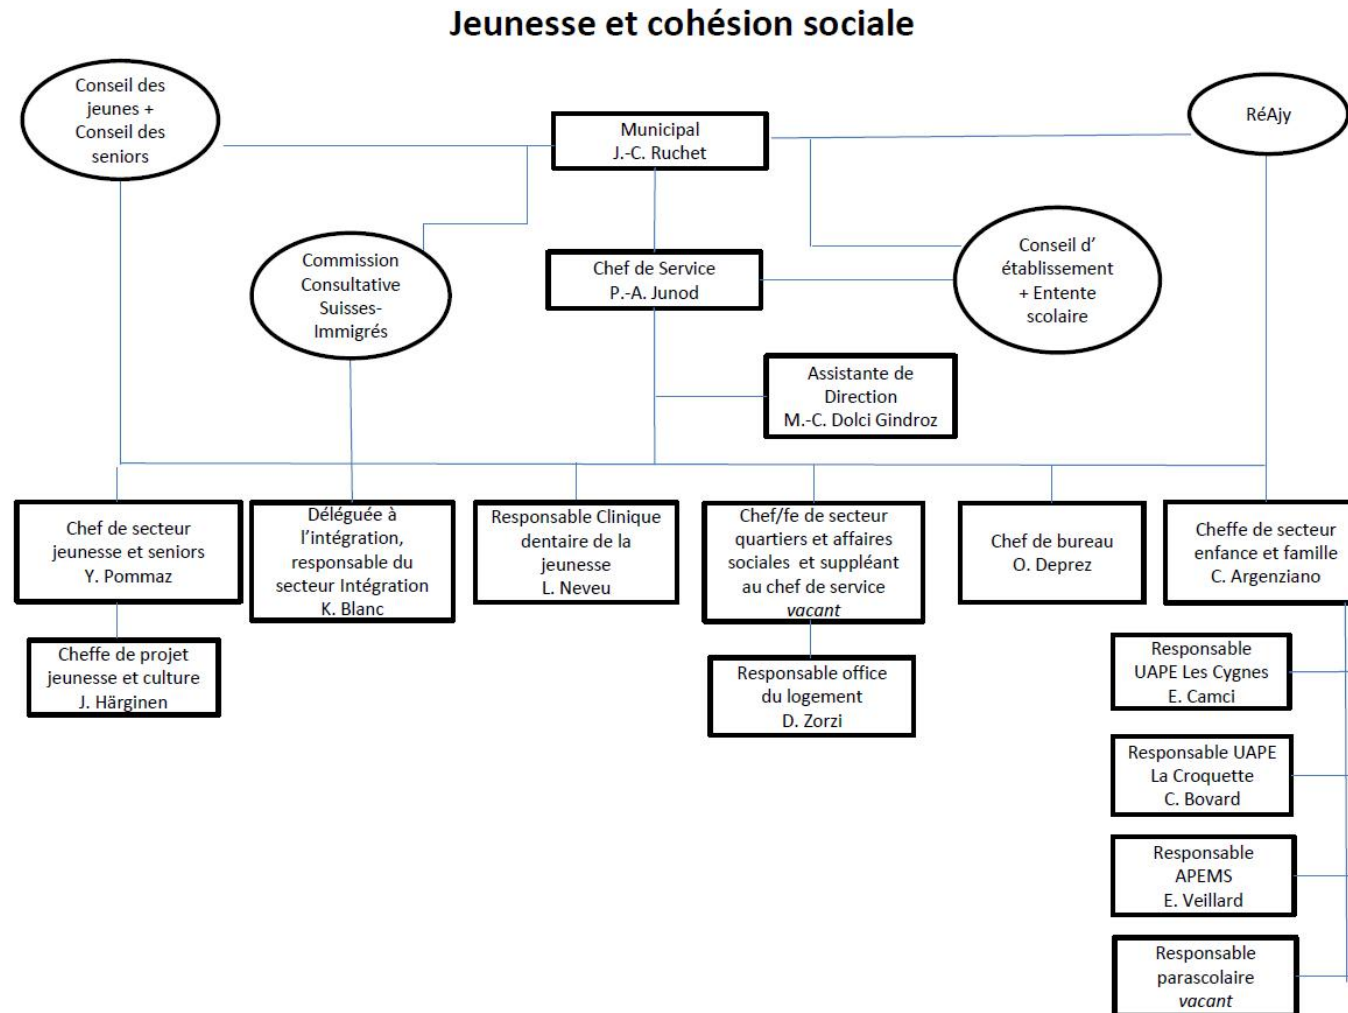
Jeunesse et cohésion sociale

Conseil des jeunes + Conseil des seniors

Municipal
J.-C. Ruchet

RéAjy

Commission Consultative Suisses-Immigrés

Chef de Service
P.-A. Junod

Conseil d' établissement + Entente scolaire

Assistante de Direction
M.-C. Dolci Gindroz

Chef de secteur jeunesse et seniors
Y. Pommaz

Déléguée à l'intégration, responsable du secteur Intégration
K. Blanc

Responsable Clinique dentaire de la jeunesse
L. Neveu

Chef/fe de secteur quartiers et affaires sociales et suppléant au chef de service
*vacant*

Chef de bureau
O. Deprez

Cheffe de secteur enfance et famille
C. Argenziano

Cheffe de projet jeunesse et culture
J. Härginen

Responsable office du logement
D. Zorzi

Responsable UAPE Les Cygnes
E. Camci

Responsable UAPE La Croquette
C. Bovard

Responsable APEMS
E. Veillard

Responsable parascolaire
*vacant*